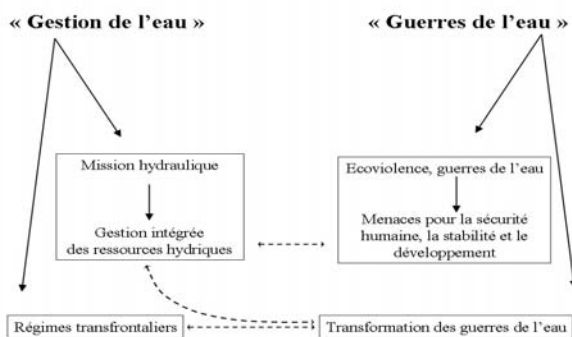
« Gestion de l'eau »

« Guerres de l'eau »

Mission hydraulique

Gestion intégrée des ressources hydriques

Ecoviolence, guerres de l'eau

Menaces pour la sécurité humaine, la stabilité et le développement

Régimes transfrontaliers

Transformation des guerres de l'eau